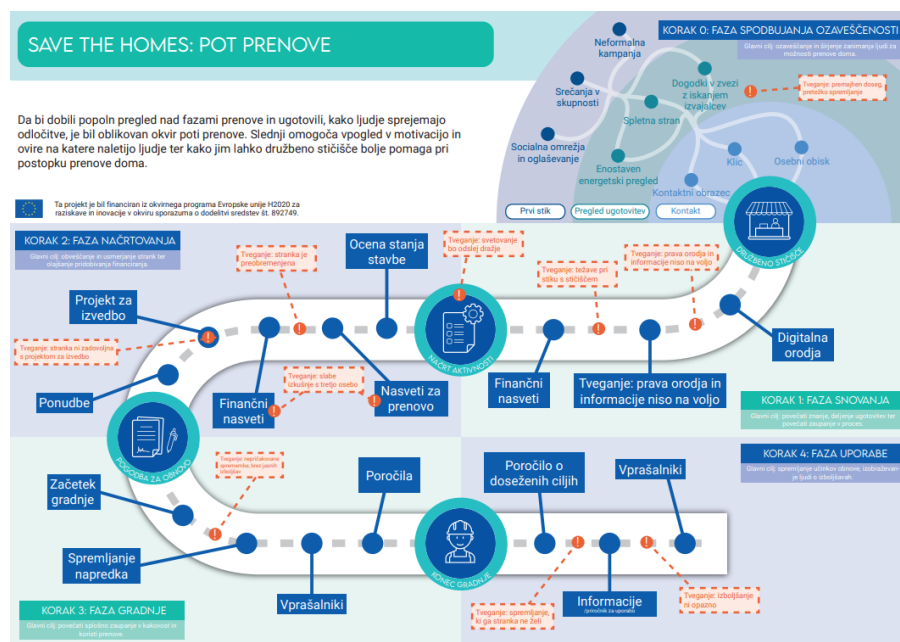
SAVE THE HOMES: POT PRENOVE

Da bi dobili popoln pregled nad fazami prenove in ugotovili, kako ljudje sprejemajo odločitve, je bil oblikovan okvir poti prenove. Slednji omogoča vpogled v motivacijo in ovire na katere naletijo ljudje ter kako jim lahko družbeno stičišče bolje pomaga pri postopku prenove doma.

Ta projekt je bil financiran iz okvirnega programa Evropske unije H2020 za raziskave in inovacije v okviru sporazuma o dodelitvi sredstev št. 892749.

KORAK 0: FAZA SPODBUJANJA OZAVEŠČENOSTI
Glavni cilj: ozaveščanje in brijenje zanimanja ljudi za možnosti prenove doma.

Neformalna kampanja
Srečanja v skupnosti
Dogodki v zvezi z iskanjem izvajalcev
Tveganje: premajhen doseg, pretežko spremljanje
Spletna stran
Socialna omrežja in oglaševanje
Enostaven energetski pregled
Klic
Osebni obisk
Kontaktni obrazec
Prvi stik
Pregled ugotovitev
Kontakt

KORAK 2: FAZA NAČRTOVANJA
Glavni cilj: obveščanje in usmerjanje strank ter olajšanje pridobivanja financiranja.

Ocena stanja stavbe
Tveganje: svetovanje bo odslej dražje
Tveganje: stranka je preobremenjena
Tveganje: težave pri stiku s stičiščem
Tveganje: prava orodja in informacije niso na voljo
DRUŽBENO STIČIŠČE
Projekt za izvedbo
Tveganje: stranka ni zadovoljna s projektom za izvedbo
NAČRT AKTIVNOSTI
Digitalna orodja
Ponudbe
Finančni nasveti
Tveganje: slabe izkušnje s tretjo osebo
Nasveti za prenovo
Finančni nasveti
Tveganje: prava orodja in informacije niso na voljo

KORAK 1: FAZA SNOVANJA
Glavni cilj: povečati znanje, deljenje ugotovitev ter povečati zaupanje v proces.

POGODBA ZA OBNOVO
Tveganje: nepričakovane spremembe, brez jasnih izhodov
Poročila
Poročilo o doseženih ciljih
Vprašalniki

KORAK 4: FAZA UPORABE
Glavni cilj: spremljanje učinkov obnove, izobraževanje ljudi o izboljšavah.

Začetek gradnje
Spremljanje napredka
KONEC GRADNJE
Tveganje: izboljšanje ni opazno
Vprašalniki
Tveganje: spremljanje, ki ga stranka ne želi
Informacije
/priročnik za uporabo/

KORAK 3: FAZA GRADNJE
Glavni cilj: povečati splošno zaupanje v kakovost in koristi prenove.